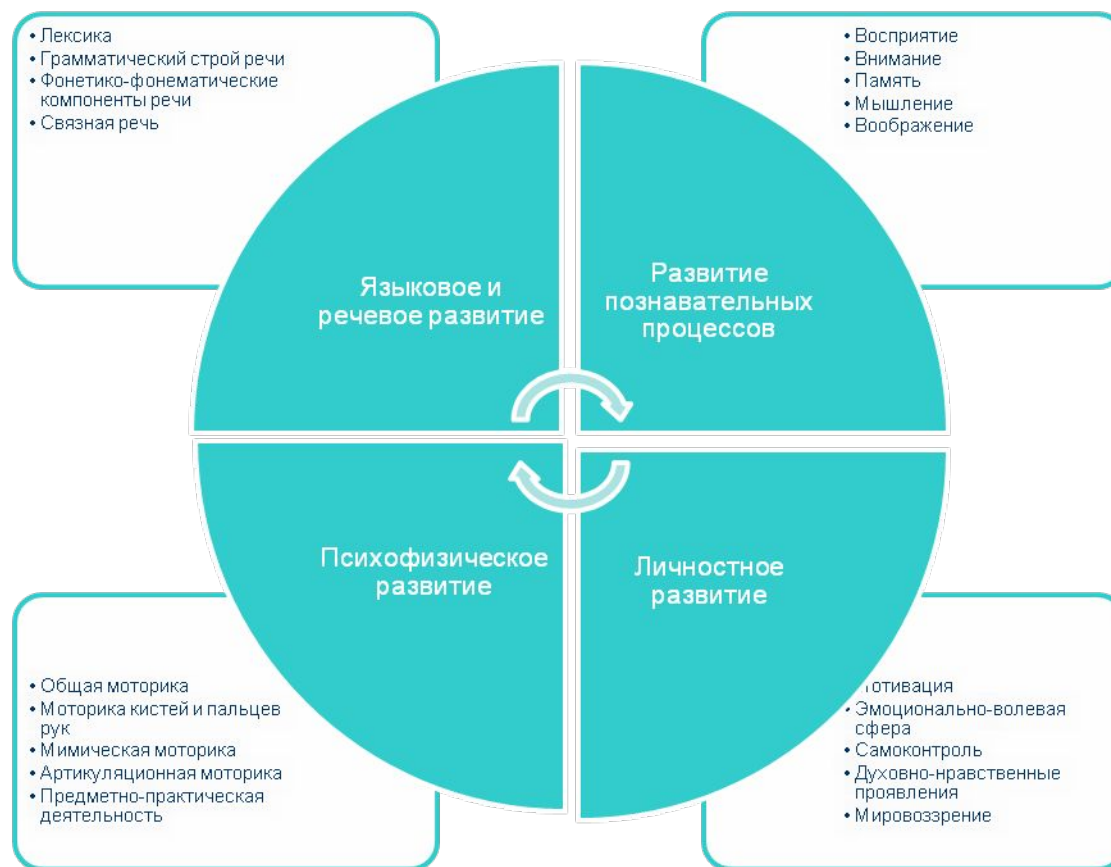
• Лексика
• Грамматический строй речи
• Фонетико-фонематические компоненты речи
• Связная речь

• Восприятие
• Внимание
• Память
• Мышление
• Воображение

Языковое и речевое развитие

Развитие познавательных процессов

Психофизическое развитие

Личностное развитие

• Общая моторика
• Моторика кистей и пальцев рук
• Мимическая моторика
• Артикуляционная моторика
• Предметно-практическая деятельность

• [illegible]отивация
• Эмоционально-волевая сфера
• Самоконтроль
• Духовно-нравственные проявления
• Мировоззрение